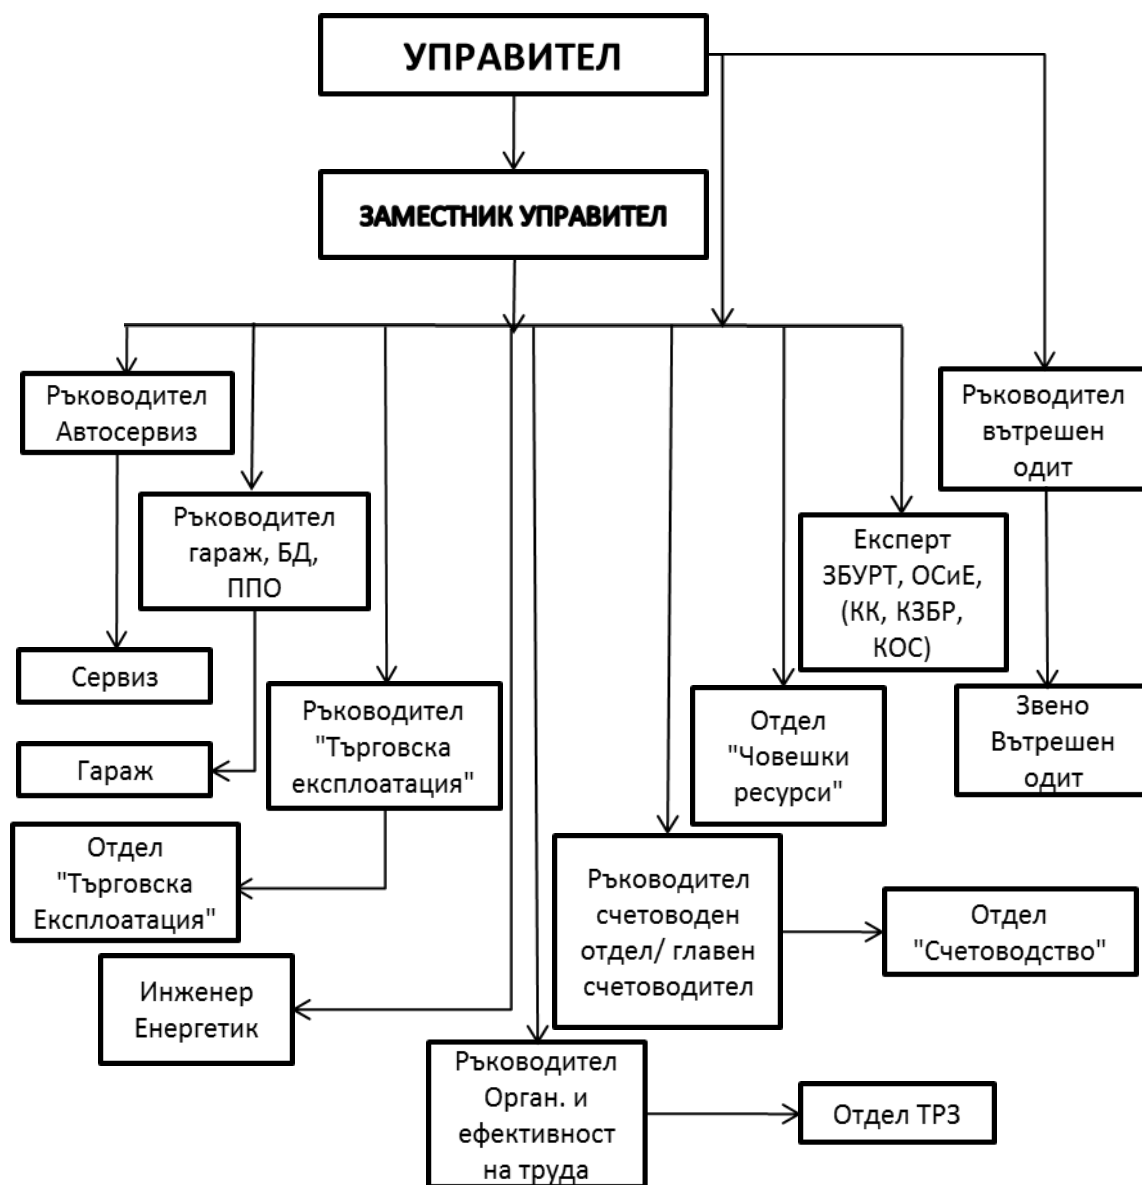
УПРАВИТЕЛ

ЗАМЕСТНИК УПРАВИТЕЛ

Ръководител Автосервиз

Ръководител гараж, БД, ППО

Ръководител "Търговска експлоатация"

Експерт ЗБУРТ, ОСиЕ, (КК, КЗБР, КОС)

Ръководител вътрешен одит

Сервиз

Гараж

Отдел "Търговска Експлоатация"

Отдел "Човешки ресурси"

Звено Вътрешен одит

Ръководител счетоводен отдел/ главен счетоводител

Отдел "Счетоводство"

Инженер Енергетик

Ръководител Орган. и ефективност на труда

Отдел ТРЗ